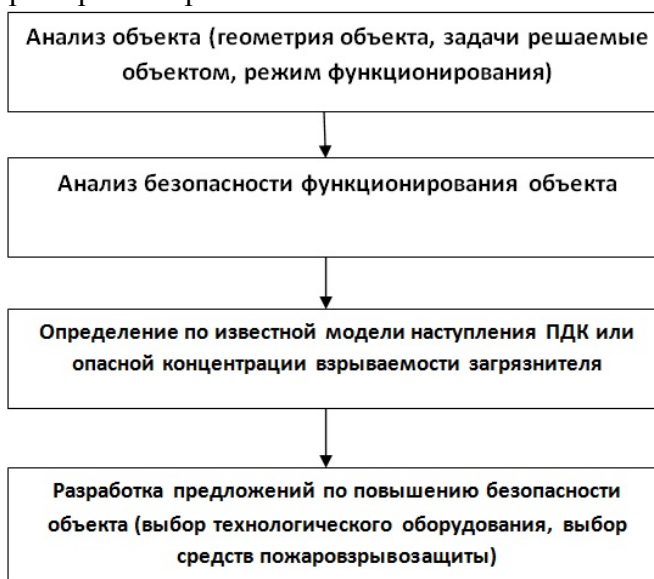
Анализ объекта (геометрия объекта, задачи решаемые объектом, режим функционирования)

Анализ безопасности функционирования объекта

Определение по известной модели наступления ПДК или опасной концентрации взрываемости загрязнителя

Разработка предложений по повышению безопасности объекта (выбор технологического оборудования, выбор средств пожаровзрывозащиты)